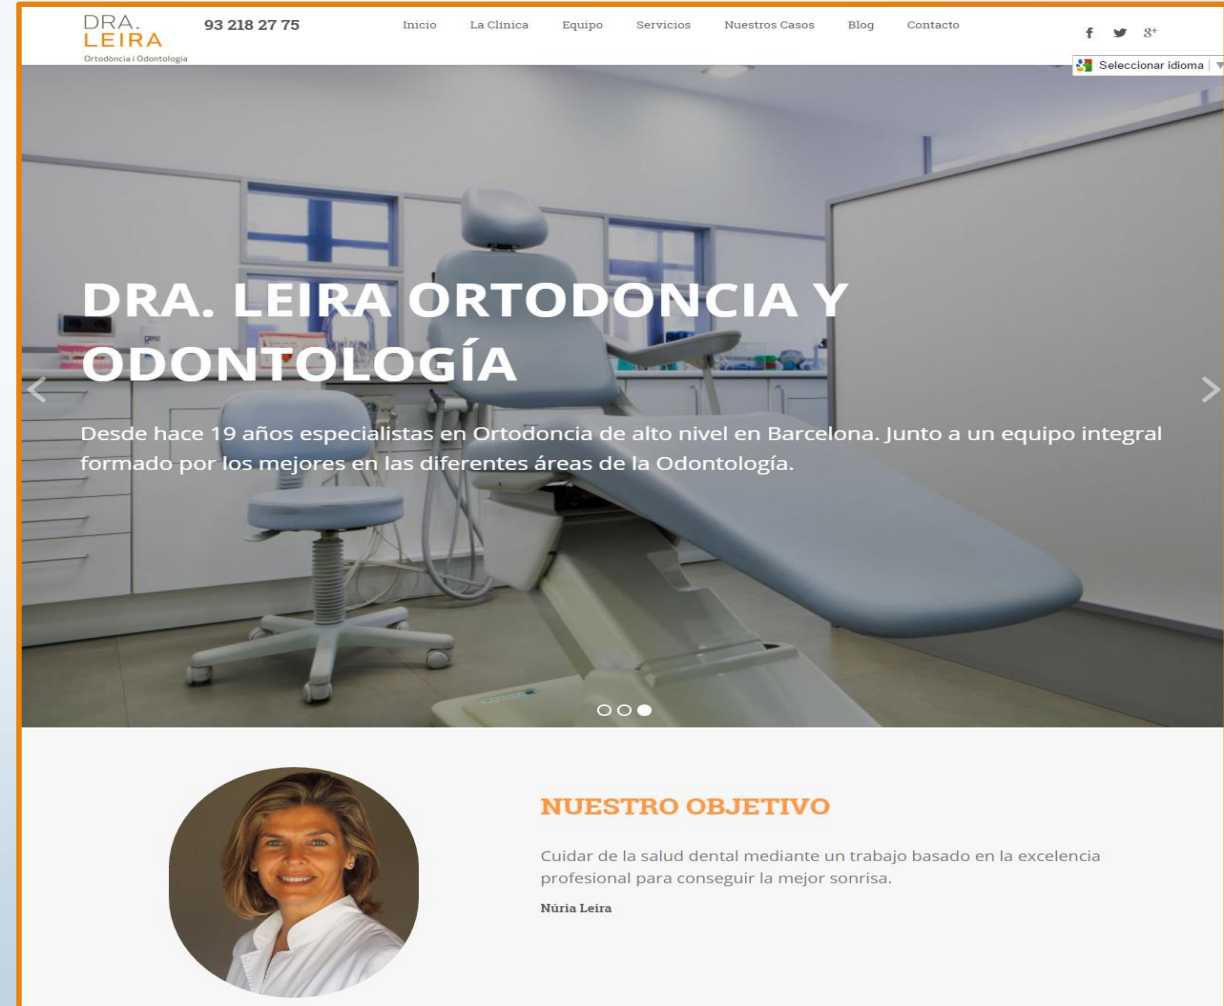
DRA.
LEIRA
Ortodòncia i Odontologia

93 218 27 75

Inicio La Clínica Equipo Servicios Nuestros Casos Blog Contacto

f 8+

Seleccionar idioma

DRA. LEIRA ORTODONCIA Y ODONTOLOGÍA

Desde hace 19 años especialistas en Ortodoncia de alto nivel en Barcelona. Junto a un equipo integral formado por los mejores en las diferentes áreas de la Odontología.

NUESTRO OBJETIVO

Cuidar de la salud dental mediante un trabajo basado en la excelencia profesional para conseguir la mejor sonrisa.

Núria Leira